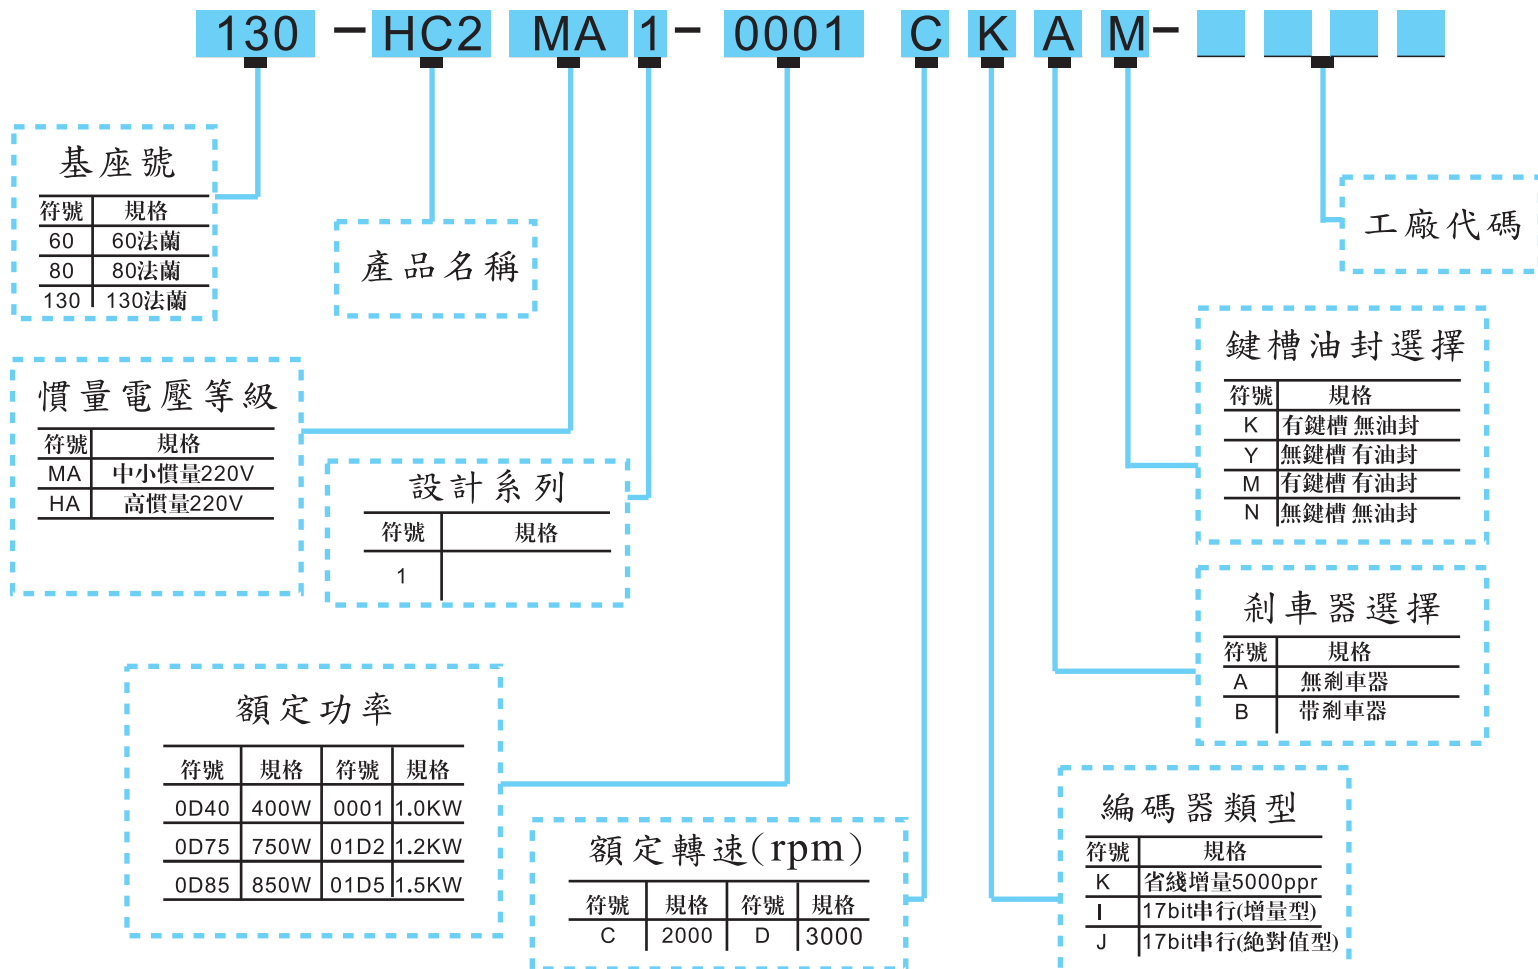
130 - HC2 MA 1 - 0001 C K A M -

基座號

| 符號 | 規格 |
|---|---|
| 60 | 60法蘭 |
| 80 | 80法蘭 |
| 130 | 130法蘭 |

產品名稱

工廠代碼

慣量電壓等級

| 符號 | 規格 |
|---|---|
| MA | 中小慣量220V |
| HA | 高慣量220V |

設計系列

| 符號 | 規格 |
|---|---|
| 1 | |

鍵槽油封選擇

| 符號 | 規格 |
|---|---|
| K | 有鍵槽 無油封 |
| Y | 無鍵槽 有油封 |
| M | 有鍵槽 有油封 |
| N | 無鍵槽 無油封 |

剎車器選擇

| 符號 | 規格 |
|---|---|
| A | 無剎車器 |
| B | 帶剎車器 |

額定功率

| 符號 | 規格 | 符號 | 規格 |
|---|---|---|---|
| 0D40 | 400W | 0001 | 1.0KW |
| 0D75 | 750W | 01D2 | 1.2KW |
| 0D85 | 850W | 01D5 | 1.5KW |

額定轉速(rpm)

| 符號 | 規格 | 符號 | 規格 |
|---|---|---|---|
| C | 2000 | D | 3000 |

編碼器類型

| 符號 | 規格 |
|---|---|
| K | 省綫增量5000ppr |
| I | 17bit串行(增量型) |
| J | 17bit串行(絶對值型) |